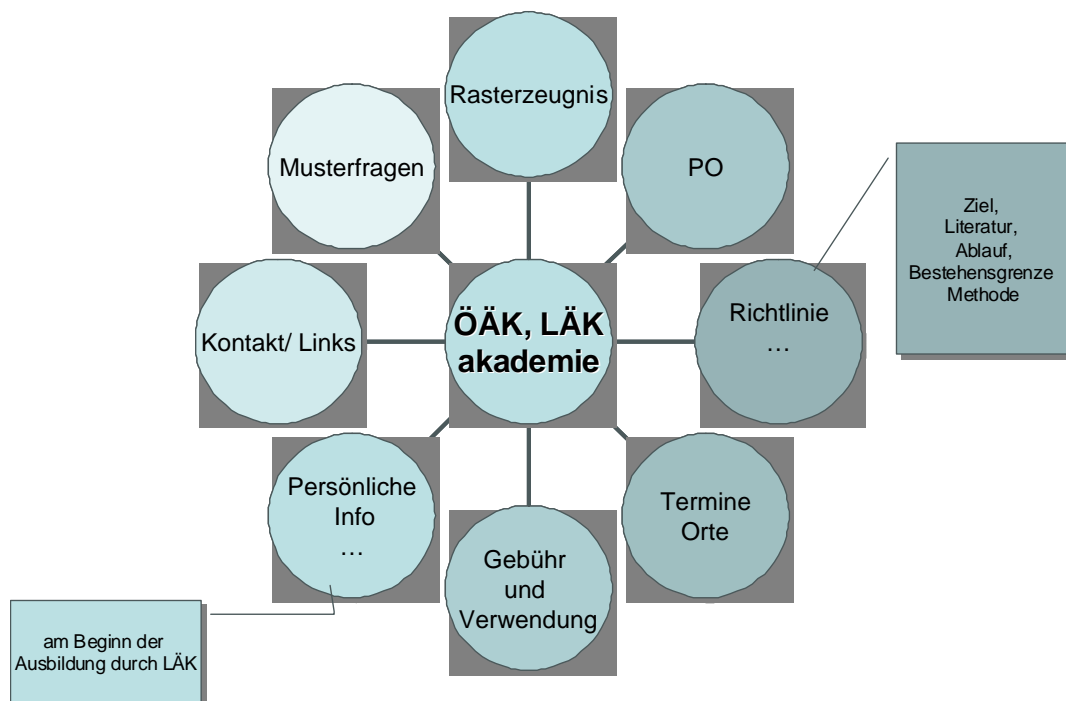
Rasterzeugnis

Musterfragen

PO

Ziel,
Literatur,
Ablauf,
Bestehensgrenze
Methode

Kontakt/ Links

ÖÄK, LÄK akademie

Richtlinie
…

Persönliche
Info
…

Termine
Orte

Gebühr
und
Verwendung

am Beginn der
Ausbildung durch LÄK